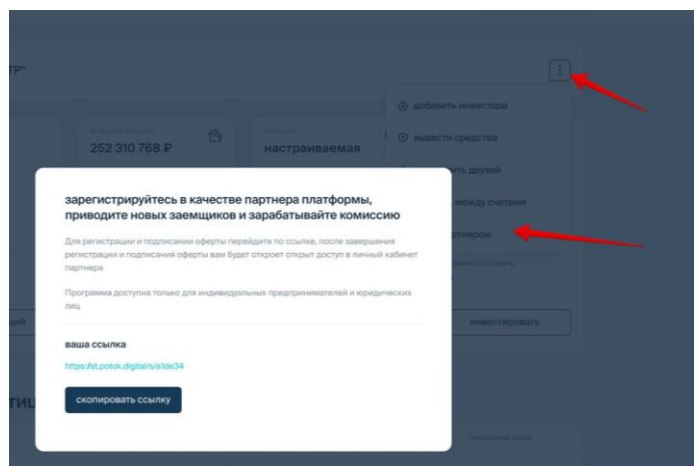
тр"

⊕ добавить инвестора

⊕ вывести средства

ить друзей

между счетами

ртнером

252 310 768 ₽

настраиваемая

зарегистрируйтесь в качестве партнера платформы, приводите новых заемщиков и зарабатывайте комиссию

Для регистрации и подписании оферты перейдите по ссылке, после завершения регистрации и подписания оферты вам будет откроет открыт доступ в личный кабинет партнера

Программа доступна только для индивидуальных предпринимателей и юридических лиц

ваша ссылка

https://st.potok.digital/s/a1de34

скопировать ссылку

ций

инвестировать

ти